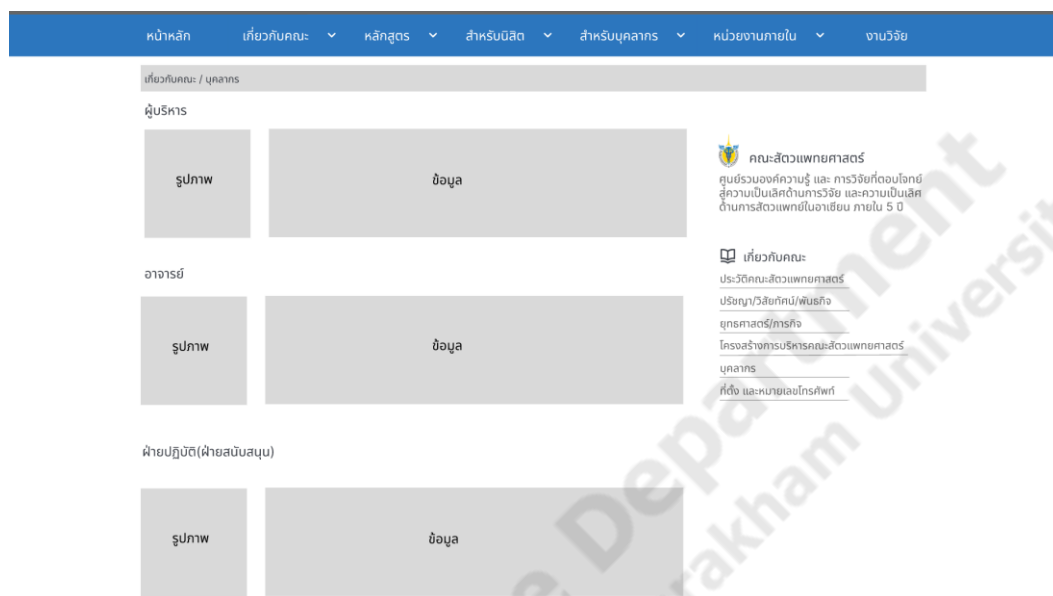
หน้าหลัก เกี่ยวกับคณะ หลักสูตร สำหรับนิสิต สำหรับบุคลากร หน่วยงานภายใน งานวิจัย

เกี่ยวกับคณะ / บุคลากร

ผู้บริหาร

รูปภาพ

ข้อมูล

คณะสัตวแพทยศาสตร์

ศูนย์รวมองค์ความรู้ และ การวิจัยที่ตอบโจทย์สู่ความเป็นเลิศด้านการวิจัย และความเป็นเลิศด้านการสัตวแพทย์ในอาเซียน ภายใน 5 ปี

อาจารย์

รูปภาพ

ข้อมูล

เกี่ยวกับคณะ

ประวัติคณะสัตวแพทยศาสตร์

ปรัชญา/วิสัยทัศน์/พันธกิจ

ยุทธศาสตร์/ภารกิจ

โครงสร้างการบริหารคณะสัตวแพทยศาสตร์

บุคลากร

ที่ตั้ง และหมายเลขโทรศัพท์

ฝ่ายปฏิบัติ(ฝ่ายสนับสนุน)

รูปภาพ

ข้อมูล

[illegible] Department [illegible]rakham University